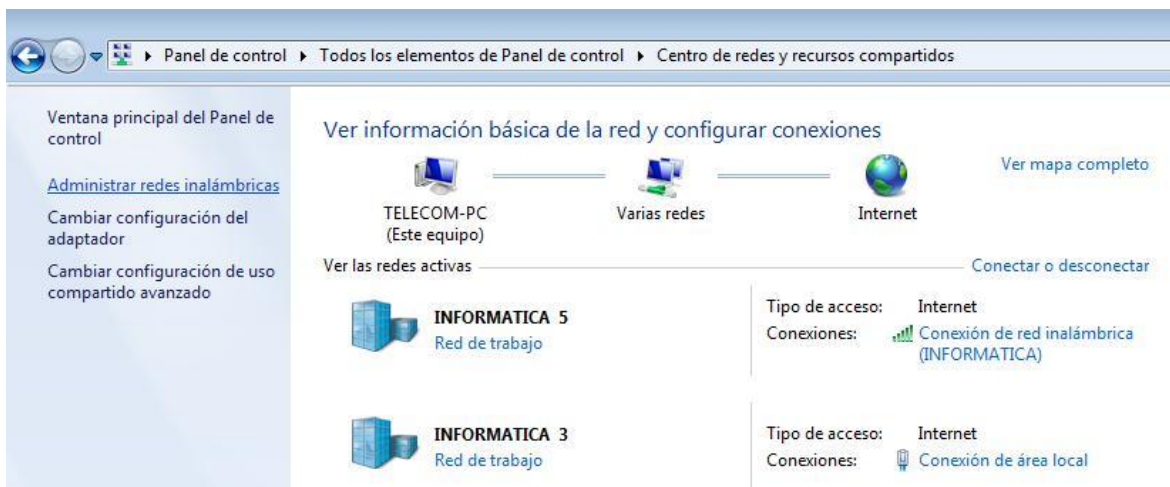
▸ Panel de control ▸ Todos los elementos de Panel de control ▸ Centro de redes y recursos compartidos

Ventana principal del Panel de control

Administrar redes inalámbricas

Cambiar configuración del adaptador

Cambiar configuración de uso compartido avanzado

Ver información básica de la red y configurar conexiones

Ver mapa completo

TELECOM-PC
(Este equipo)

Varias redes

Internet

Ver las redes activas

Conectar o desconectar

INFORMATICA 5
Red de trabajo

Tipo de acceso: Internet
Conexiones: Conexión de red inalámbrica (INFORMATICA)

INFORMATICA 3
Red de trabajo

Tipo de acceso: Internet
Conexiones: Conexión de área local